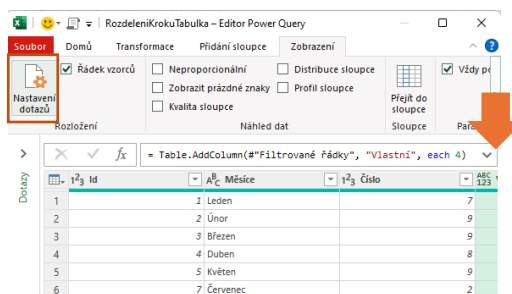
RozdeleniKrokuTabulka – Editor Power Query

Soubor | Domů | Transformace | Přidání sloupce | Zobrazení

Nastavení dotazů | Řádek vzorců | Rozložení

Neproporcionální | Zobrazit prázdné znaky | Kvalita sloupce | Distribuce sloupce | Profil sloupce | Náhled dat

Přejít do sloupce | Sloupce

Vždy po | Para

Dotazy

= Table.AddColumn(#"Filtrované řádky", "Vlastní", each 4)

| | $1^2_3$ Id | $A^B_C$ Měsíce | $1^2_3$ Číslo | ABC 123 |
|---|---|---|---|---|
| 1 | 1 | Leden | 7 | |
| 2 | 2 | Únor | 9 | |
| 3 | 3 | Březen | 9 | |
| 4 | 4 | Duben | 8 | |
| 5 | 5 | Květen | 9 | |
| 6 | 7 | Červenec | 2 | |